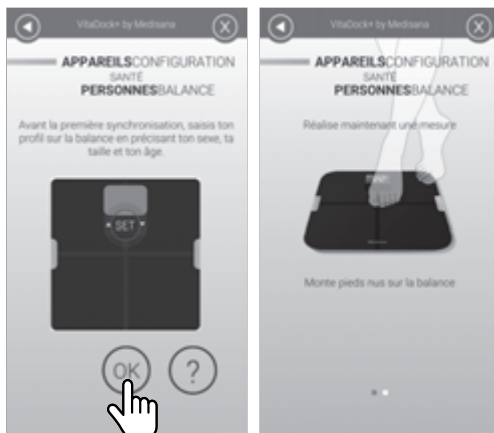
VitaDock+ by Medisana

APPAREILSCONFIGURATION
SANTÉ
PERSONNESBALANCE

Avant la première synchronisation, saisis ton profil sur la balance en précisant ton sexe, ta taille et ton âge.

SET

OK

?

VitaDock+ by Medisana

APPAREILSCONFIGURATION
SANTÉ
PERSONNESBALANCE

Réalise maintenant une mesure

Monte pieds nus sur la balance